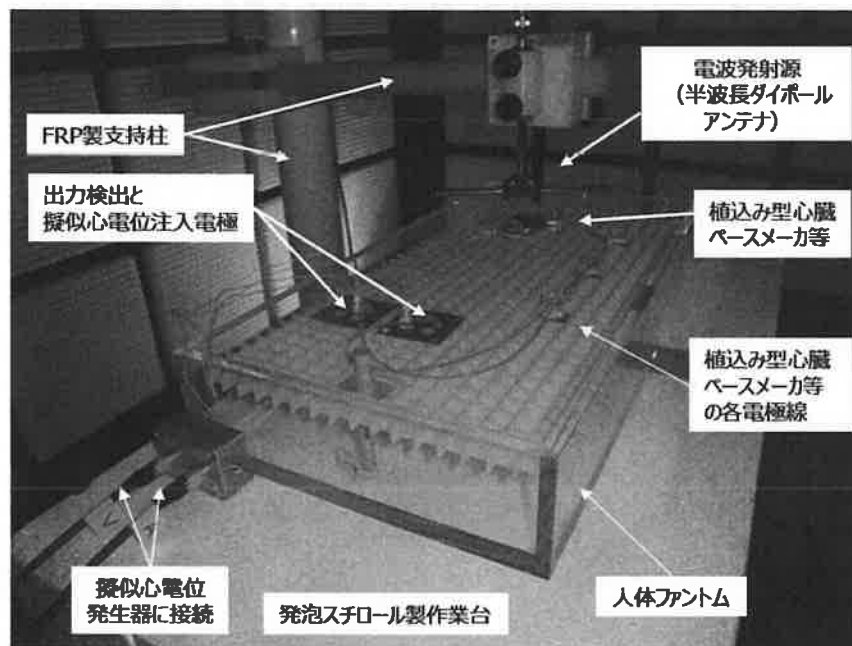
電波発射源
(半波長ダイポール
アンテナ)

FRP製支持柱

出力検出と
擬似心電位注入電極

植込み型心臓
ペースメーカ等

植込み型心臓
ペースメーカ等
の各電極線

擬似心電位
発生器に接続

発泡スチロール製作業台

人体ファントム